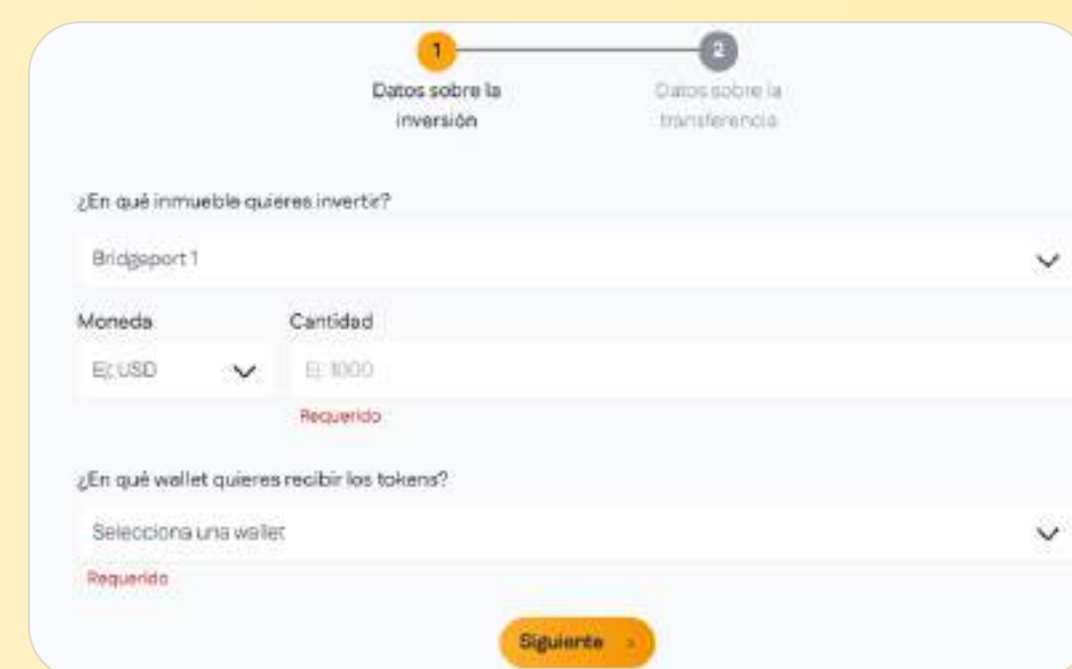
1

Datos sobre la inversión

2

Datos sobre la transferencia

¿En qué inmueble quieres invertir?

Bridgeport 1

Moneda

Ej: USD

Cantidad

Ej: 1000

Requerido

¿En qué wallet quieres recibir los tokens?

Selecciona una wallet

Requerido

Siguiente